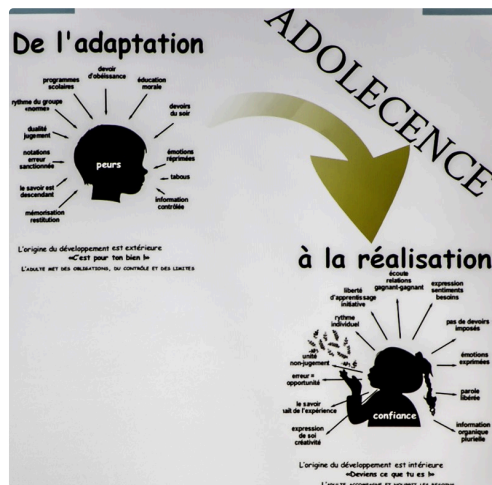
De l'adaptation

ADOLECENCE

programmes scolaires
devoir d'obéissance
éducation morale
rythme du groupe «norme»
devoirs du soir
dualité jugement
notations erreur sanctionnée
peurs
émotions réprimées
tabous
le savoir est descendant
information contrôlée
mémorisation restitution

L'origine du développement est extérieure
«C'est pour ton bien !»
L'adulte met des obligations, du contrôle et des limites

à la réalisation

écoute relations gagnant-gagnant
liberté d'apprentissage initiative
expression sentiments besoins
rythme individuel
pas de devoirs imposés
unité non-jugement
émotions exprimées
erreur = opportunité
parole libérée
le savoir nait de l'expérience
confiance
information organique plurielle
expression de soi créativité

L'origine du développement est intérieure
«Deviens ce que tu es !»
L'adulte accompagne et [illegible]